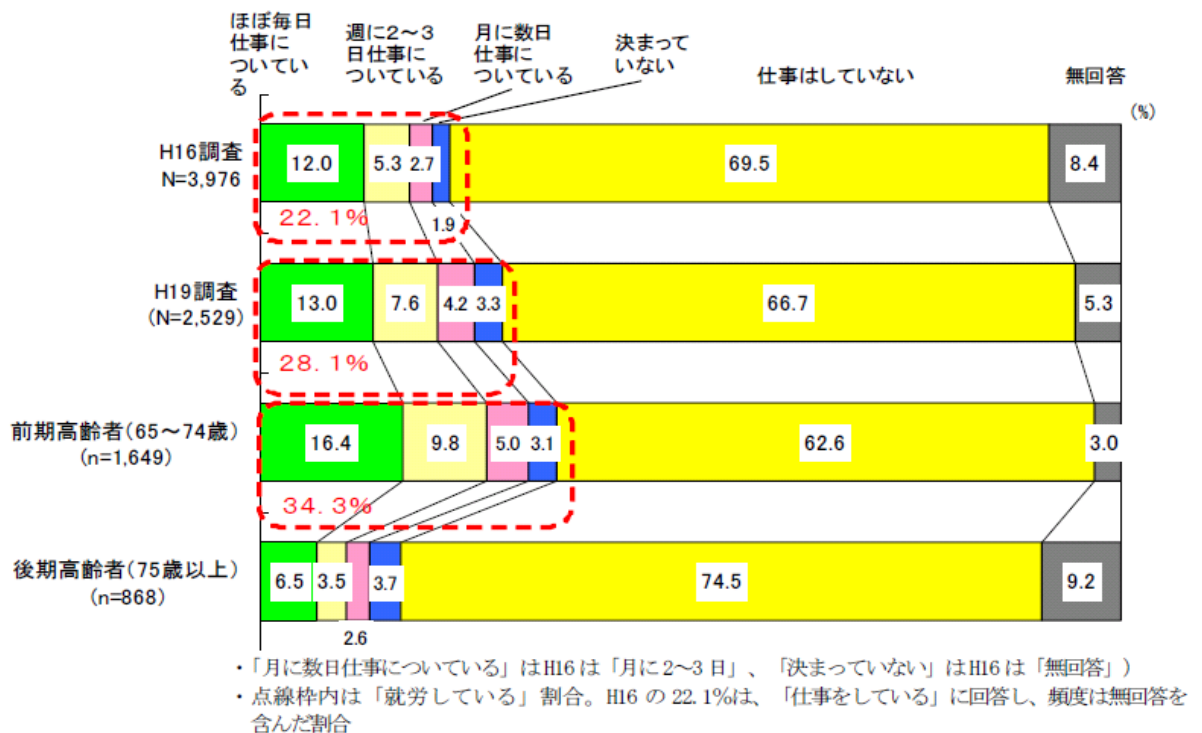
ほぼ毎日仕事についている

週に2～3日仕事についている

月に数日仕事についている

決まっていない

仕事はしていない

無回答

(%)

H16調査
N=3,976

| 12.0 | 5.3 | 2.7 | | 69.5 | 8.4 |
|---|---|---|---|---|---|

22.1%

1.9

H19調査
(N=2,529)

| 13.0 | 7.6 | 4.2 | 3.3 | 66.7 | 5.3 |
|---|---|---|---|---|---|

28.1%

前期高齢者(65～74歳)
(n=1,649)

| 16.4 | 9.8 | 5.0 | 3.1 | 62.6 | 3.0 |
|---|---|---|---|---|---|

34.3%

後期高齢者(75歳以上)
(n=868)

| 6.5 | 3.5 | | 3.7 | 74.5 | 9.2 |
|---|---|---|---|---|---|

2.6

・「月に数日仕事についている」はH16は「月に2～3日」、「決まっていない」はH16は「無回答」)
・点線枠内は「就労している」割合。H16の22.1%は、「仕事をしている」に回答し、頻度は無回答を含んだ割合